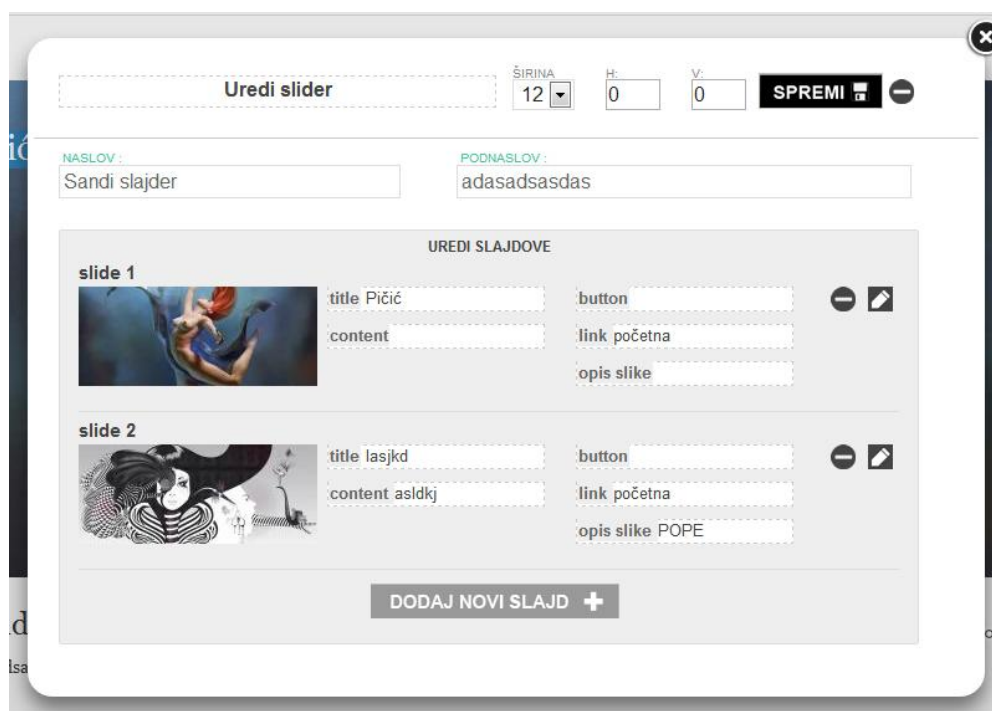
Uredi slider

ŠIRINA
12
H:
0
V:
0
SPREMI

NASLOV :
Sandi slajder

PODNASLOV :
adasadsasdas

UREDI SLAJDOVE

slide 1
title Pičić
content
button
link početna
opis slike

slide 2
title lasjkd
content asldkj
button
link početna
opis slike POPE

DODAJ NOVI SLAJD